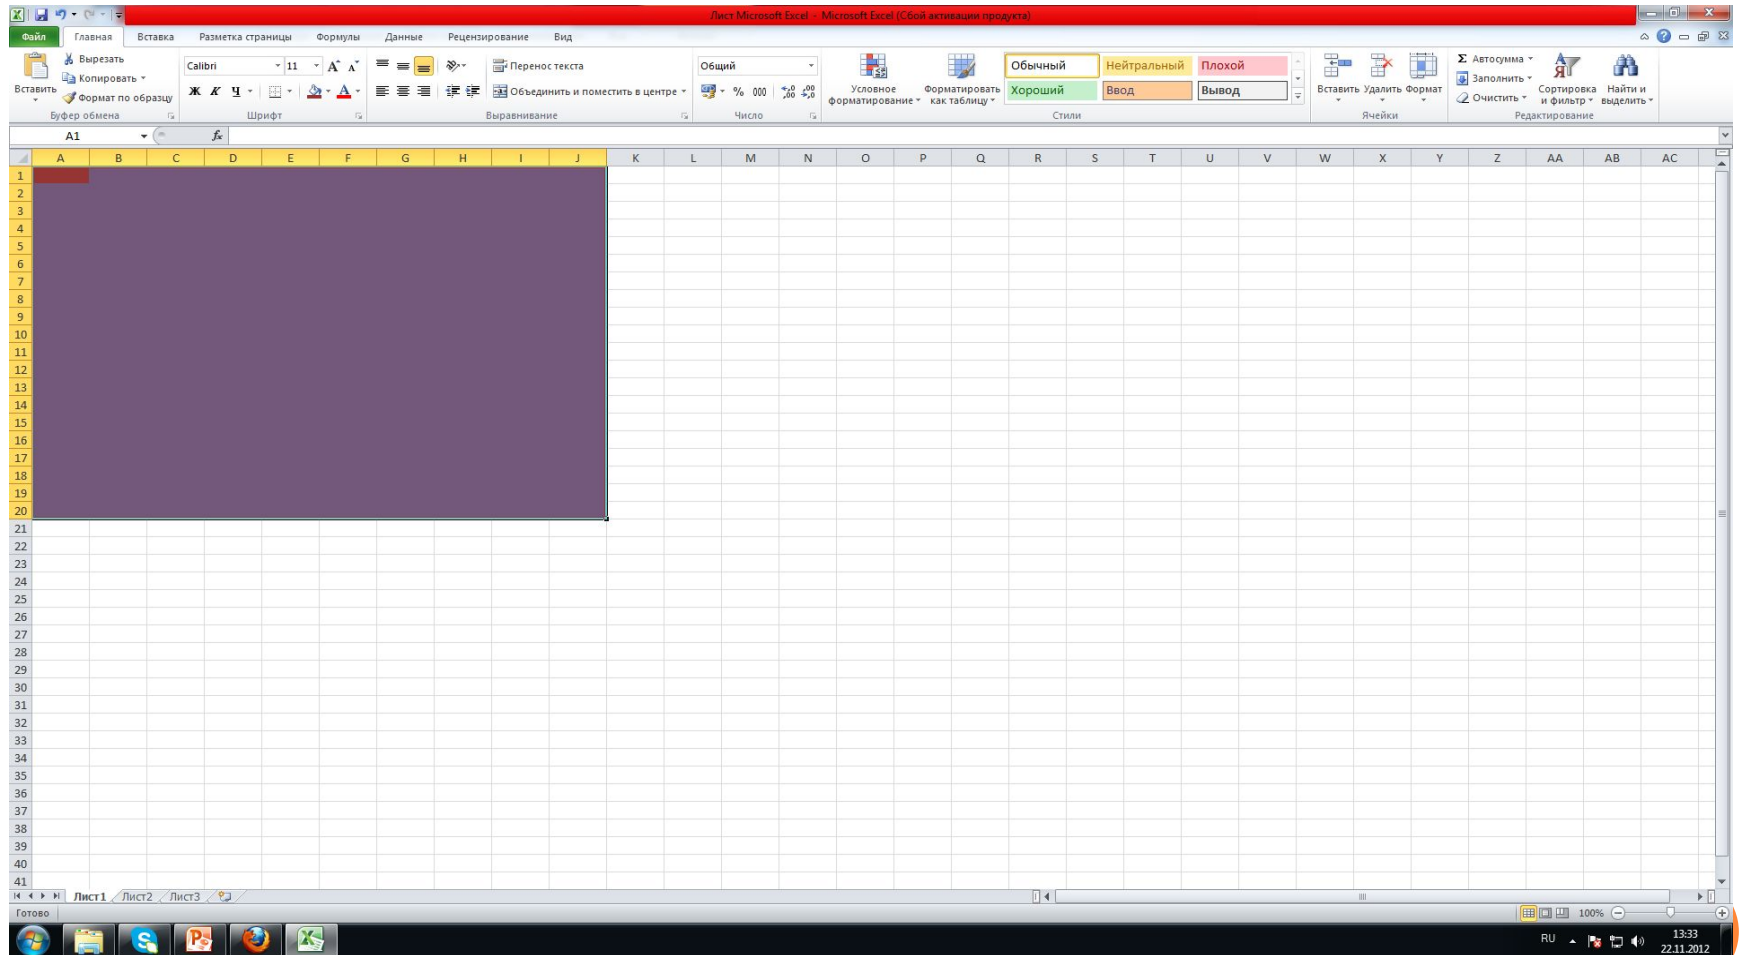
Лист Microsoft Excel - Microsoft Excel (Сбой активации продукта)

Файл | Главная | Вставка | Разметка страницы | Формулы | Данные | Рецензирование | Вид

Вставить
Вырезать
Копировать
Формат по образцу
Буфер обмена

Calibri 11
Ж К Ч
Шрифт

Перенос текста
Объединить и поместить в центре
Выравнивание

Общий
% 000
Число

Условное форматирование
Форматировать как таблицу
Обычный | Нейтральный | Плохой
Хороший | Ввод | Вывод
Стили

Вставить | Удалить | Формат
Ячейки

Автосумма
Заполнить
Очистить
Сортировка и фильтр
Найти и выделить
Редактирование

A1
$f_x$

| | A | B | C | D | E | F | G | H | I | J | K | L | M | N | O | P | Q | R | S | T | U | V | W | X | Y | Z | AA | AB | AC |
|---|---|---|---|---|---|---|---|---|---|---|---|---|---|---|---|---|---|---|---|---|---|---|---|---|---|---|---|---|---|
| 1 | | | | | | | | | | | | | | | | | | | | | | | | | | | | | |

1 2 3 4 5 6 7 8 9 10 11 12 13 14 15 16 17 18 19 20 21 22 23 24 25 26 27 28 29 30 31 32 33 34 35 36 37 38 39 40 41

Лист1 | Лист2 | Лист3

Готово
100%

RU
13:33
22.11.2012